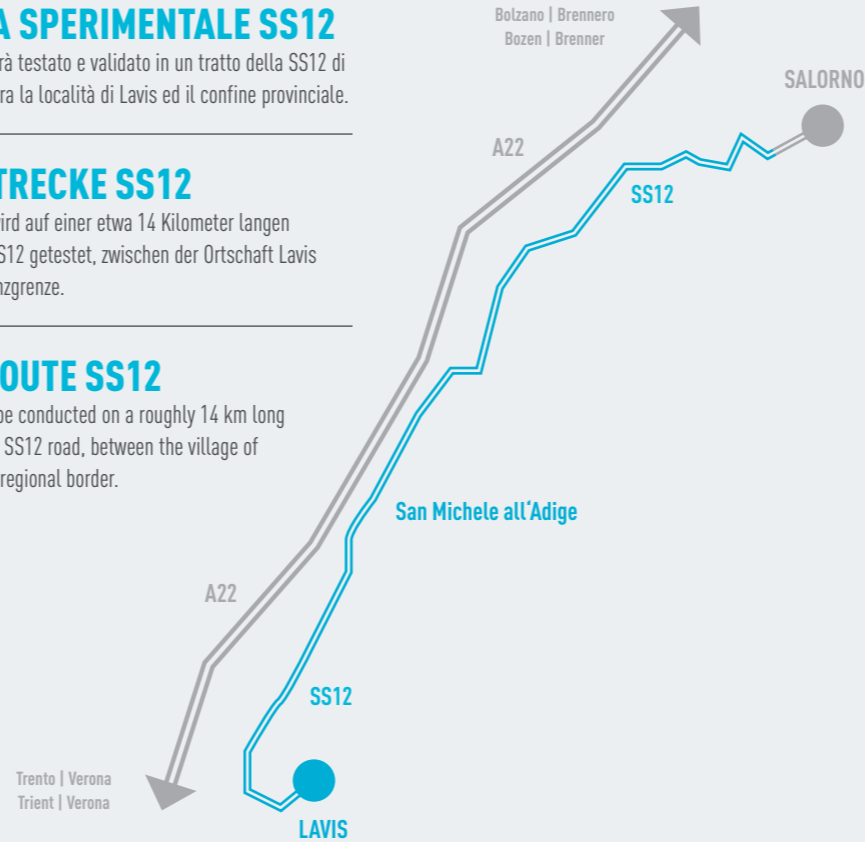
A SPERIMENTALE SS12

rà testato e validato in un tratto della SS12 di ra la località di Lavis ed il confine provinciale.

TRECKE SS12

ird auf einer etwa 14 Kilometer langen S12 getestet, zwischen der Ortschaft Lavis nzgrenze.

OUTE SS12

be conducted on a roughly 14 km long SS12 road, between the village of regional border.

Bolzano | Brennero
Bozen | Brenner

SALORNO

A22

SS12

San Michele all'Adige

A22

SS12

Trento | Verona
Trient | Verona

LAVIS